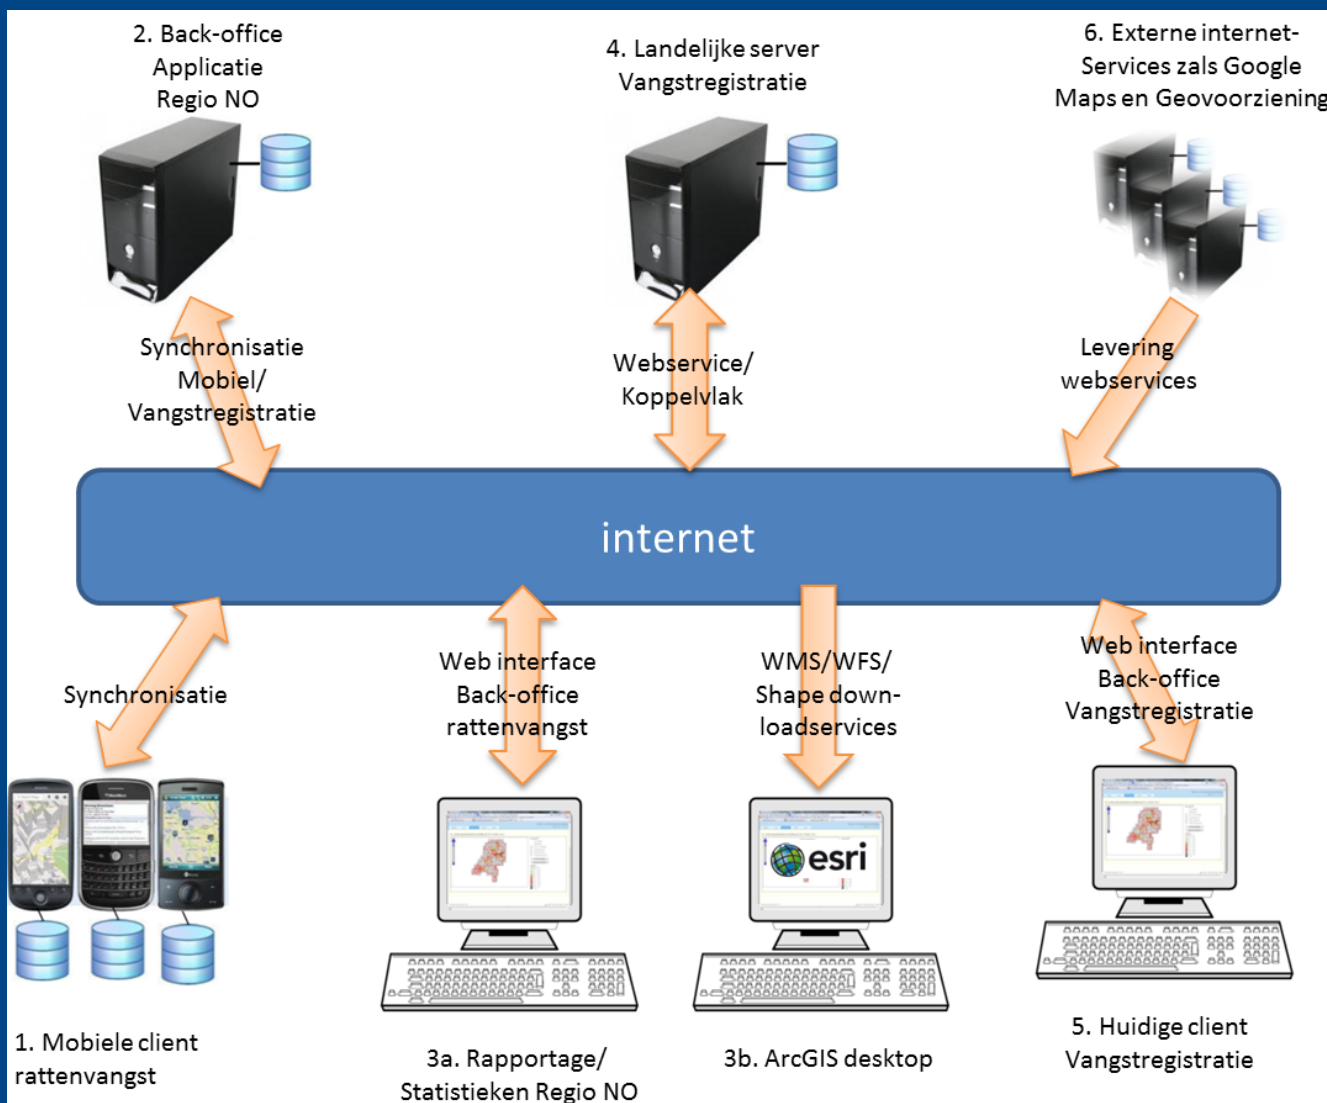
2. Back-office Applicatie Regio NO

4. Landelijke server Vangstregistratie

6. Externe internet-Services zals Google Maps en Geovoorziening

Synchronisatie Mobiel/ Vangstregistratie

Webservice/ Koppelvlak

Levering webservices

internet

Synchronisatie

Web interface Back-office rattenvangst

WMS/WFS/ Shape down-loadservices

Web interface Back-office Vangstregistratie

esri

1. Mobiele client rattenvangst

3a. Rapportage/ Statistieken Regio NO

3b. ArcGIS desktop

5. Huidige client Vangstregistratie